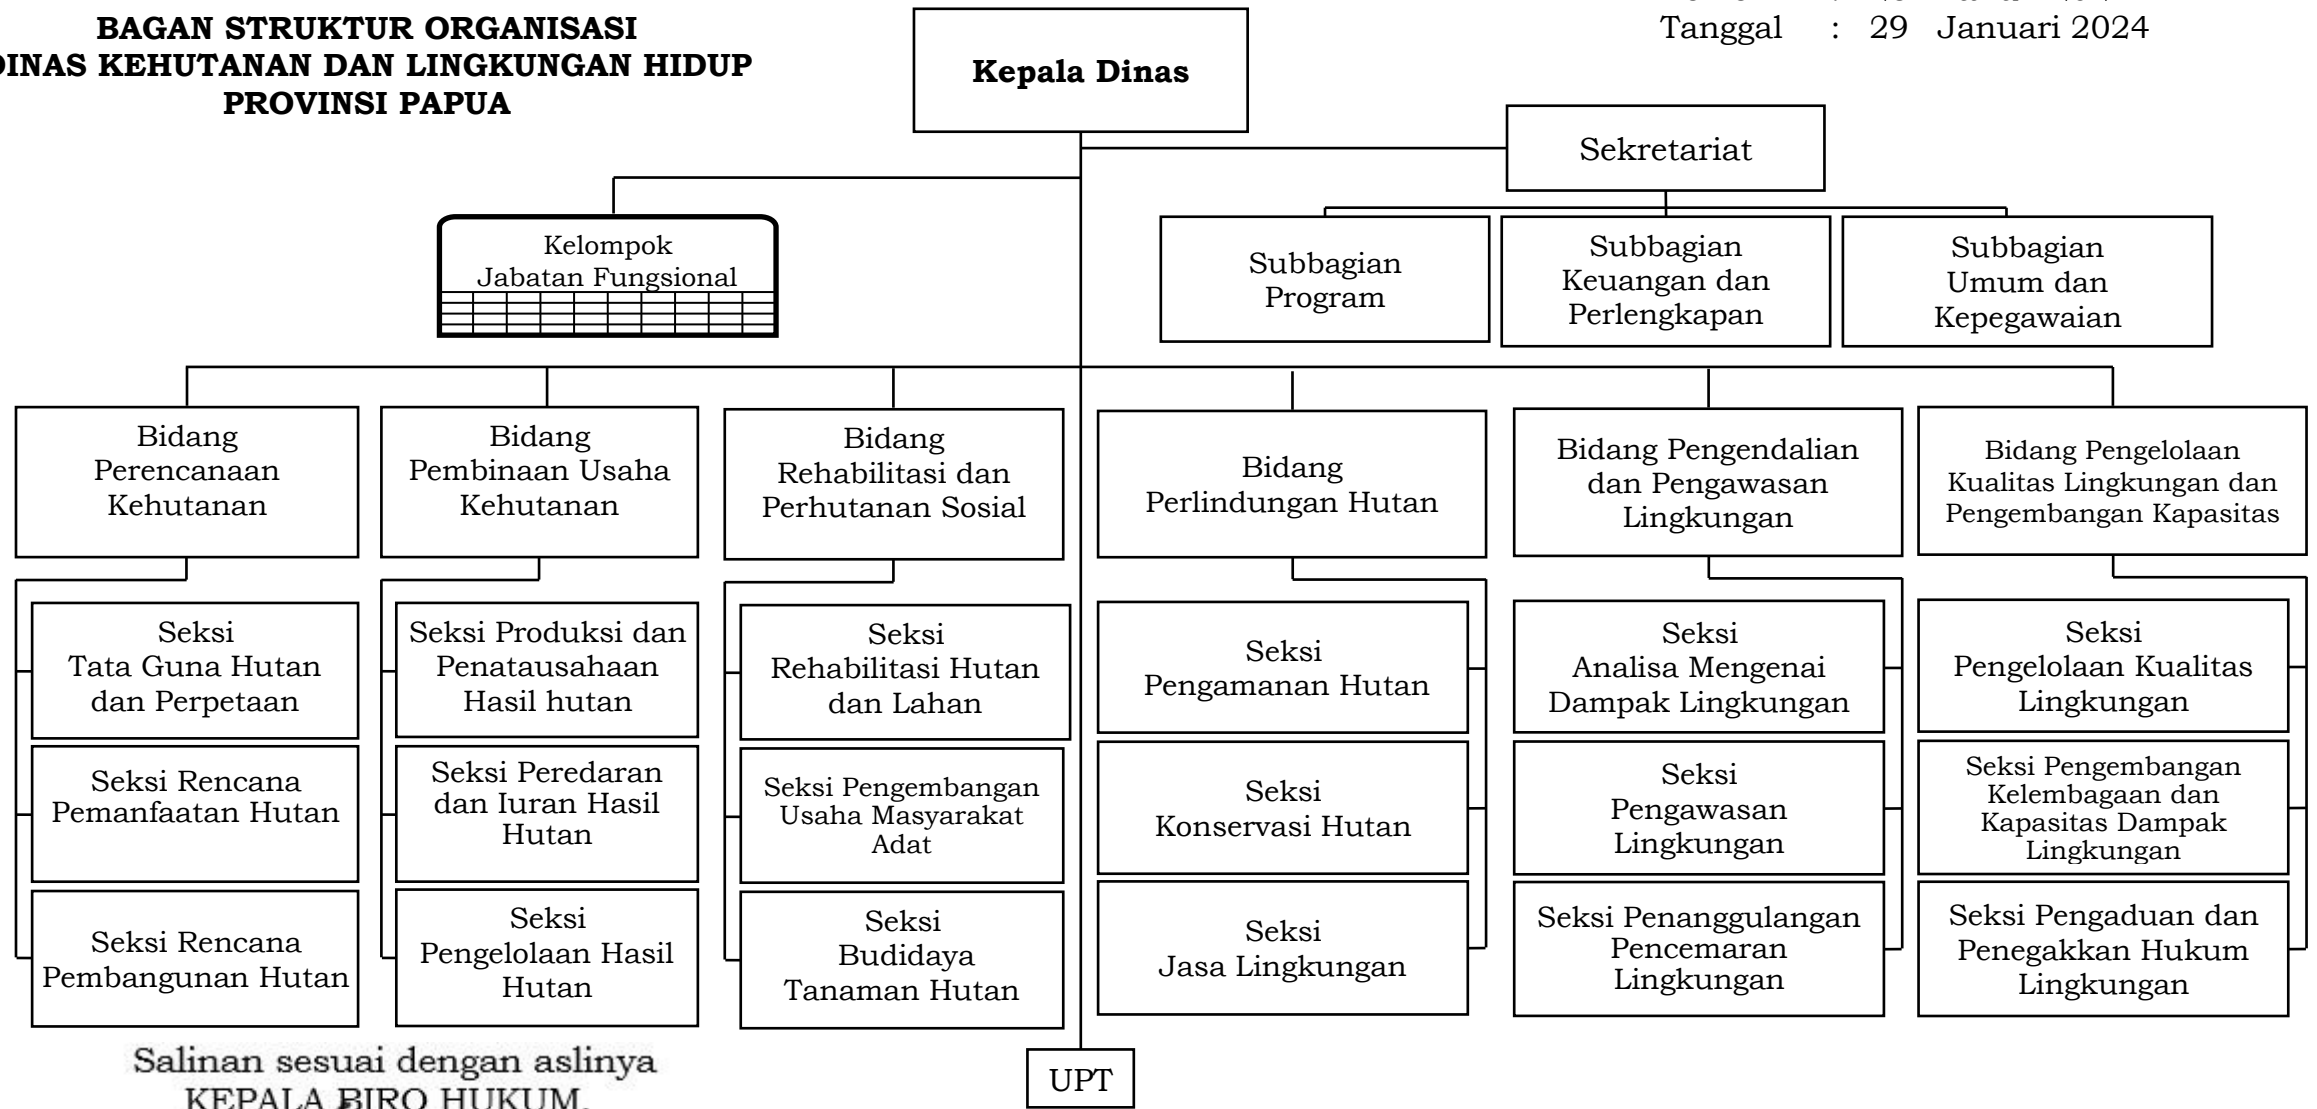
BAGAN STRUKTUR ORGANISASI
DINAS KEHUTANAN DAN LINGKUNGAN HIDUP
PROVINSI PAPUA

Tanggal : 29 Januari 2024

Kepala Dinas

Sekretariat

Kelompok Jabatan Fungsional

Subbagian Program

Subbagian Keuangan dan Perlengkapan

Subbagian Umum dan Kepegawaian

Bidang Perencanaan Kehutanan

Seksi Tata Guna Hutan dan Perpetaan

Seksi Rencana Pemanfaatan Hutan

Seksi Rencana Pembangunan Hutan

Bidang Pembinaan Usaha Kehutanan

Seksi Produksi dan Penatausahaan Hasil hutan

Seksi Peredaran dan Iuran Hasil Hutan

Seksi Pengelolaan Hasil Hutan

Bidang Rehabilitasi dan Perhutanan Sosial

Seksi Rehabilitasi Hutan dan Lahan

Seksi Pengembangan Usaha Masyarakat Adat

Seksi Budidaya Tanaman Hutan

Bidang Perlindungan Hutan

Seksi Pengamanan Hutan

Seksi Konservasi Hutan

Seksi Jasa Lingkungan

Bidang Pengendalian dan Pengawasan Lingkungan

Seksi Analisa Mengenai Dampak Lingkungan

Seksi Pengawasan Lingkungan

Seksi Penanggulangan Pencemaran Lingkungan

Bidang Pengelolaan Kualitas Lingkungan dan Pengembangan Kapasitas

Seksi Pengelolaan Kualitas Lingkungan

Seksi Pengembangan Kelembagaan dan Kapasitas Dampak Lingkungan

Seksi Pengaduan dan Penegakkan Hukum Lingkungan

UPT

Salinan sesuai dengan aslinya
KEPALA BIRO HUKUM,